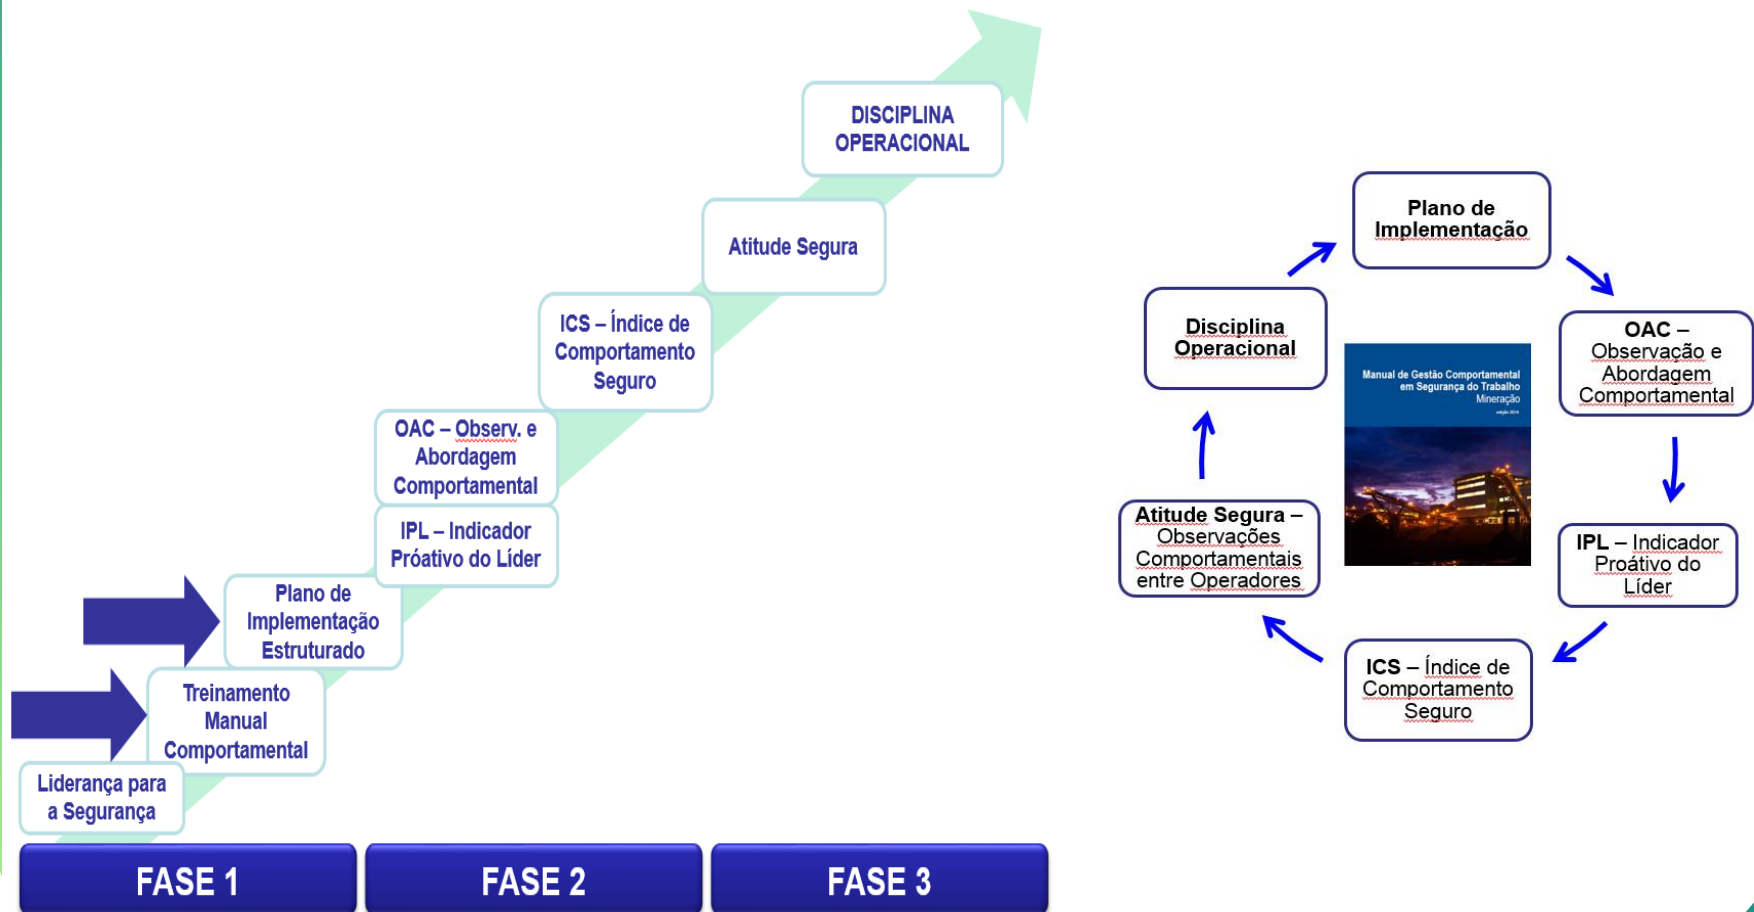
DISCIPLINA OPERACIONAL

Atitude Segura

ICS – Índice de Comportamento Seguro

OAC – Observ. e Abordagem Comportamental

IPL – Indicador Próativo do Líder

Plano de Implementação Estruturado

Treinamento Manual Comportamental

Liderança para a Segurança

FASE 1

FASE 2

FASE 3

Plano de Implementação

OAC – Observação e Abordagem Comportamental

IPL – Indicador Próativo do Líder

ICS – Índice de Comportamento Seguro

Atitude Segura – Observações Comportamentais entre Operadores

Disciplina Operacional

Manual de Gestão Comportamental em Segurança do Trabalho Mineração